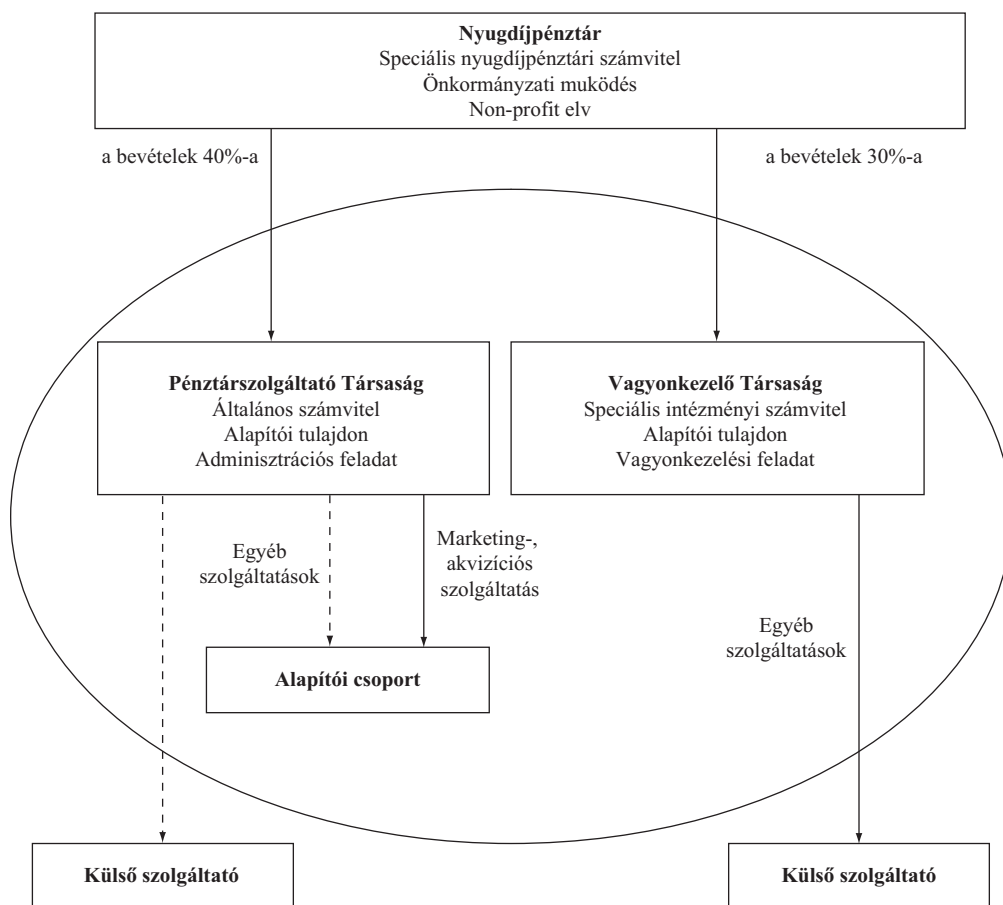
**Nyugdíjpénztár**
Speciális nyugdíjpénztári számvitel
Önkormányzati muködés
Non-profit elv

a bevételek 40%-a

a bevételek 30%-a

**Pénztárszolgáltató Társaság**
Általános számvitel
Alapítói tulajdon
Adminisztrációs feladat

**Vagyonkezelő Társaság**
Speciális intézményi számvitel
Alapítói tulajdon
Vagyonkezelési feladat

Egyéb szolgáltatások

Marketing-, akvizíciós szolgáltatás

Egyéb szolgáltatások

**Alapítói csoport**

**Külső szolgáltató**

**Külső szolgáltató**